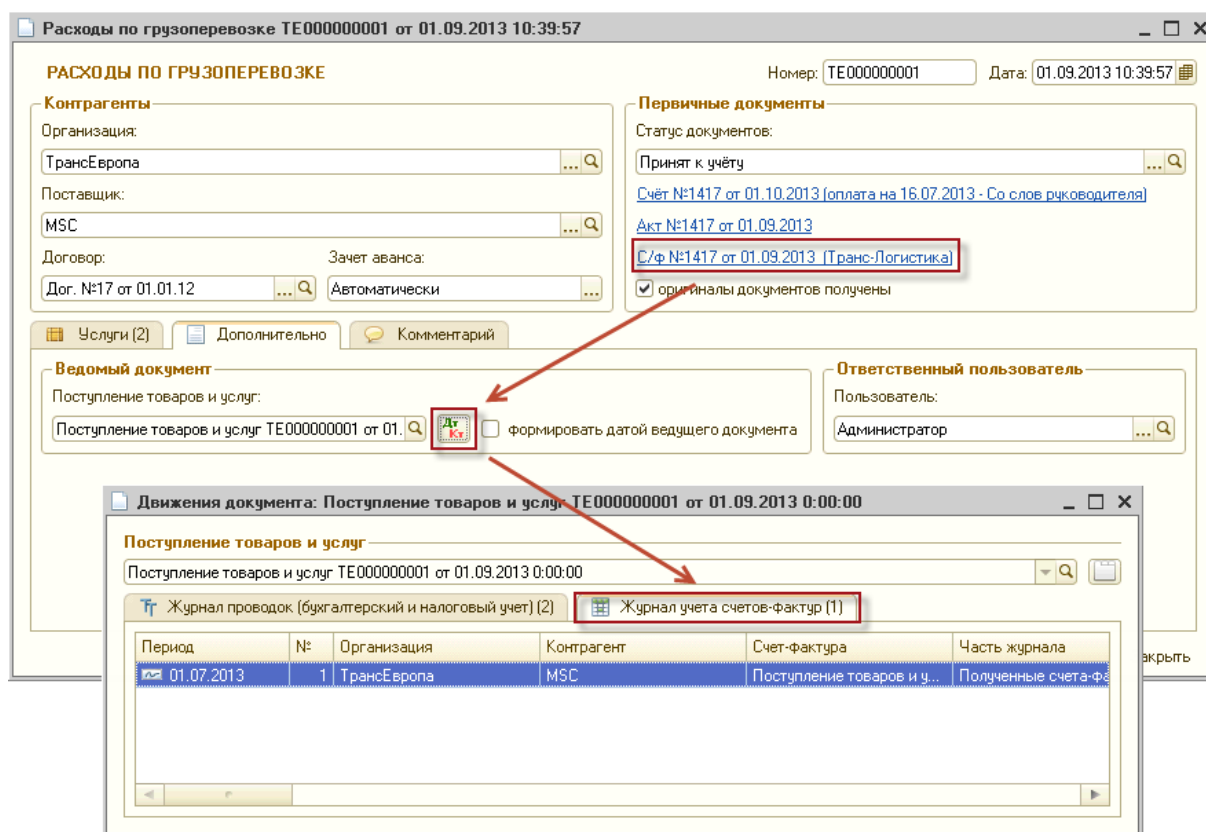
Расходы по грузоперевозке ТЕ000000001 от 01.09.2013 10:39:57

РАСХОДЫ ПО ГРУЗОПЕРЕВОЗКЕ

Номер: ТЕ000000001 Дата: 01.09.2013 10:39:57

Контрагенты

Организация:

ТрансЕвропа

Поставщик:

MSC

Договор:

Дог. №17 от 01.01.12

Зачет аванса:

Автоматически

Первичные документы

Статус документов:

Принят к учёту

Счёт №1417 от 01.10.2013 (оплата на 16.07.2013 - Со слов руководителя)

Акт №1417 от 01.09.2013

С/ф №1417 от 01.09.2013 (Транс-Логистика)

оригиналы документов получены

Услуги (2) Дополнительно Комментарий

Ведомый документ

Поступление товаров и услуг:

Поступление товаров и услуг ТЕ000000001 от 01.

Дт Кт

Формировать датой ведущего документа

Ответственный пользователь

Пользователь:

Администратор

Движения документа: Поступление товаров и услуг ТЕ000000001 от 01.09.2013 0:00:00

Поступление товаров и услуг

Поступление товаров и услуг ТЕ000000001 от 01.09.2013 0:00:00

Журнал проводок (бухгалтерский и налоговый учет) (2) Журнал учета счетов-фактур (1)

| Период | № | Организация | Контрагент | Счет-фактура | Часть журнала |
|---|---|---|---|---|---|
| 01.07.2013 | 1 | ТрансЕвропа | MSC | Поступление товаров и у... | Полученные счета-фа |

акрыть